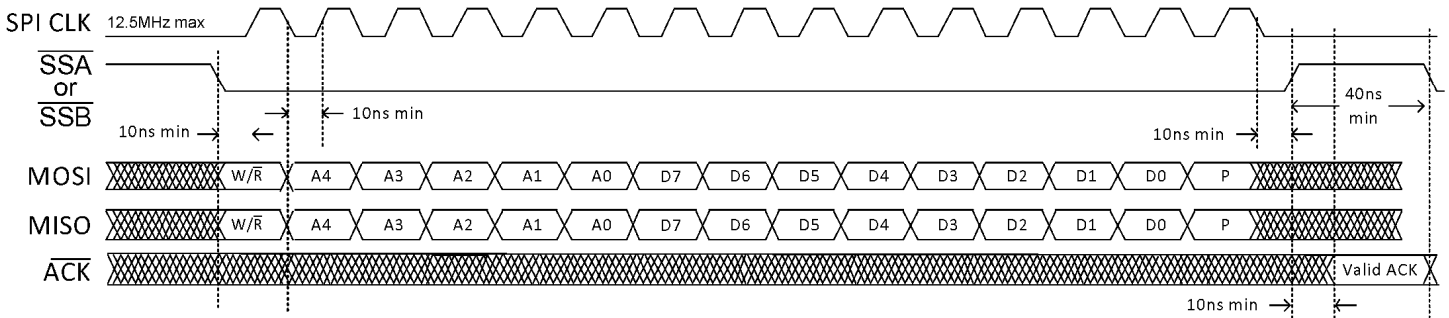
SPI CLK 12.5MHz max

$\overline{SSA}$ or $\overline{SSB}$

10ns min

10ns min

10ns min

40ns min

MOSI W/$\overline{R}$ A4 A3 A2 A1 A0 D7 D6 D5 D4 D3 D2 D1 D0 P

MISO W/$\overline{R}$ A4 A3 A2 A1 A0 D7 D6 D5 D4 D3 D2 D1 D0 P

$\overline{ACK}$ Valid ACK

10ns min